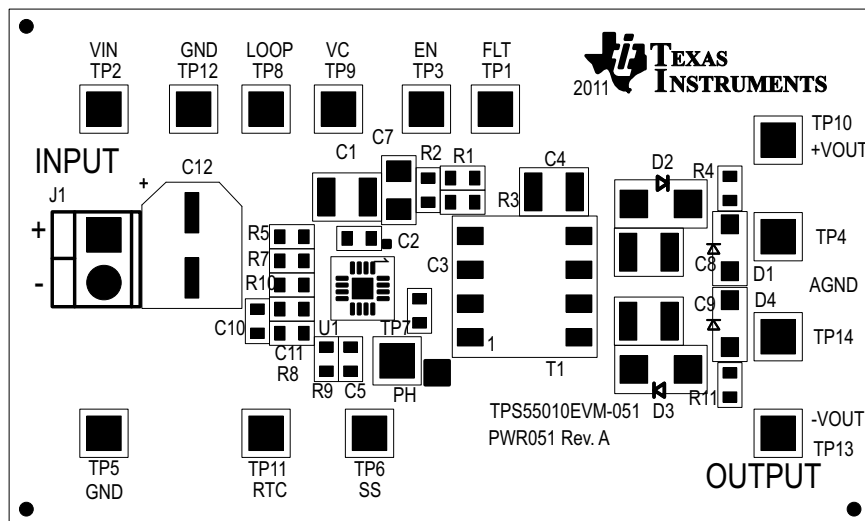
VIN
TP2

GND
TP12

LOOP
TP8

VC
TP9

EN
TP3

FLT
TP1

2011 TEXAS INSTRUMENTS

TP10
+VOUT

INPUT

J1

+

-

C12

+

C1

C7

R2

R1

C4

R3

D2

R4

TP4

C8

D1

AGND

C9

D4

TP14

R5

R7

R10

C2

C3

C10

U1

TP7

C11

R8

R9

C5

PH

1

T1

R11

D3

TPS55010EVM-051

PWR051 Rev. A

-VOUT

TP13

TP5
GND

TP11
RTC

TP6
SS

OUTPUT